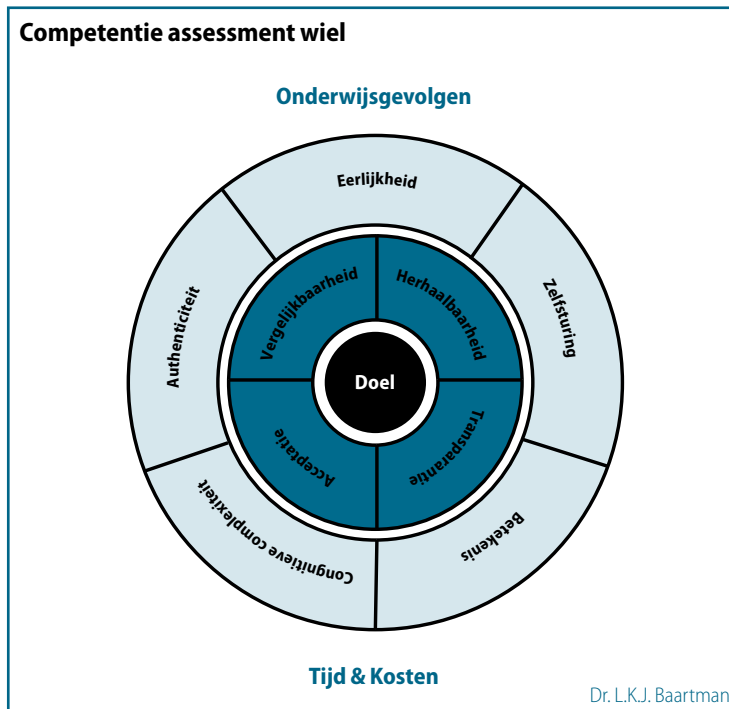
Competentie assessment wiel

Onderwijsgevolgen

Eerlijkheid

Zelfsturing

Betekenis

Cognitieve complexiteit

Authenticiteit

Vergelijkbaarheid

Herhaalbaarheid

Transparantie

Acceptatie

Doel

Tijd & Kosten

Dr. L.K.J. Baartman